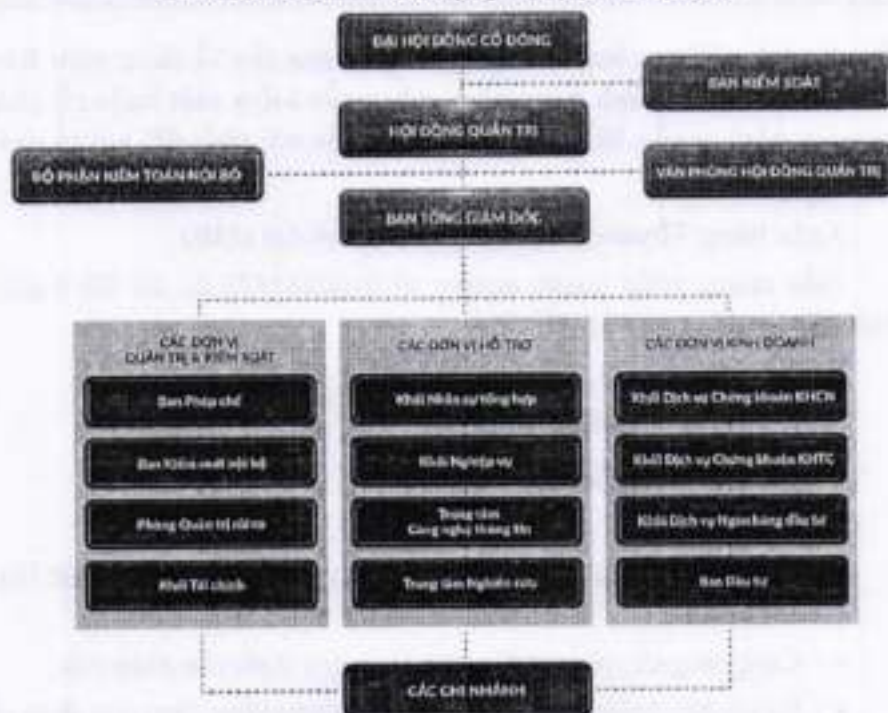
ĐẠI HỘI ĐỒNG CỔ ĐÔNG

BAN KIỂM SOÁT

HỘI ĐỒNG QUẢN TRỊ

BỘ PHẬN KIỂM TOÁN NỘI BỘ

VĂN PHÒNG HỘI ĐỒNG QUẢN TRỊ

BAN TỔNG GIÁM ĐỐC

CÁC ĐƠN VỊ QUẢN TRỊ & KIỂM SOÁT

Ban Pháp chế

Ban Kiểm soát nội bộ

Phòng Quản trị rủi ro

Khối Tài chính

CÁC ĐƠN VỊ HỖ TRỢ

Khối Nhân sự tổng hợp

Khối Nghiệp vụ

Trung tâm Công nghệ thông tin

Trung tâm Nghiên cứu

CÁC ĐƠN VỊ KINH DOANH

Khối Dịch vụ Chứng khoán KHCN

Khối Dịch vụ Chứng khoán KHTC

Khối Dịch vụ Ngân hàng đầu tư

Ban Đầu tư

CÁC CHI NHÁNH